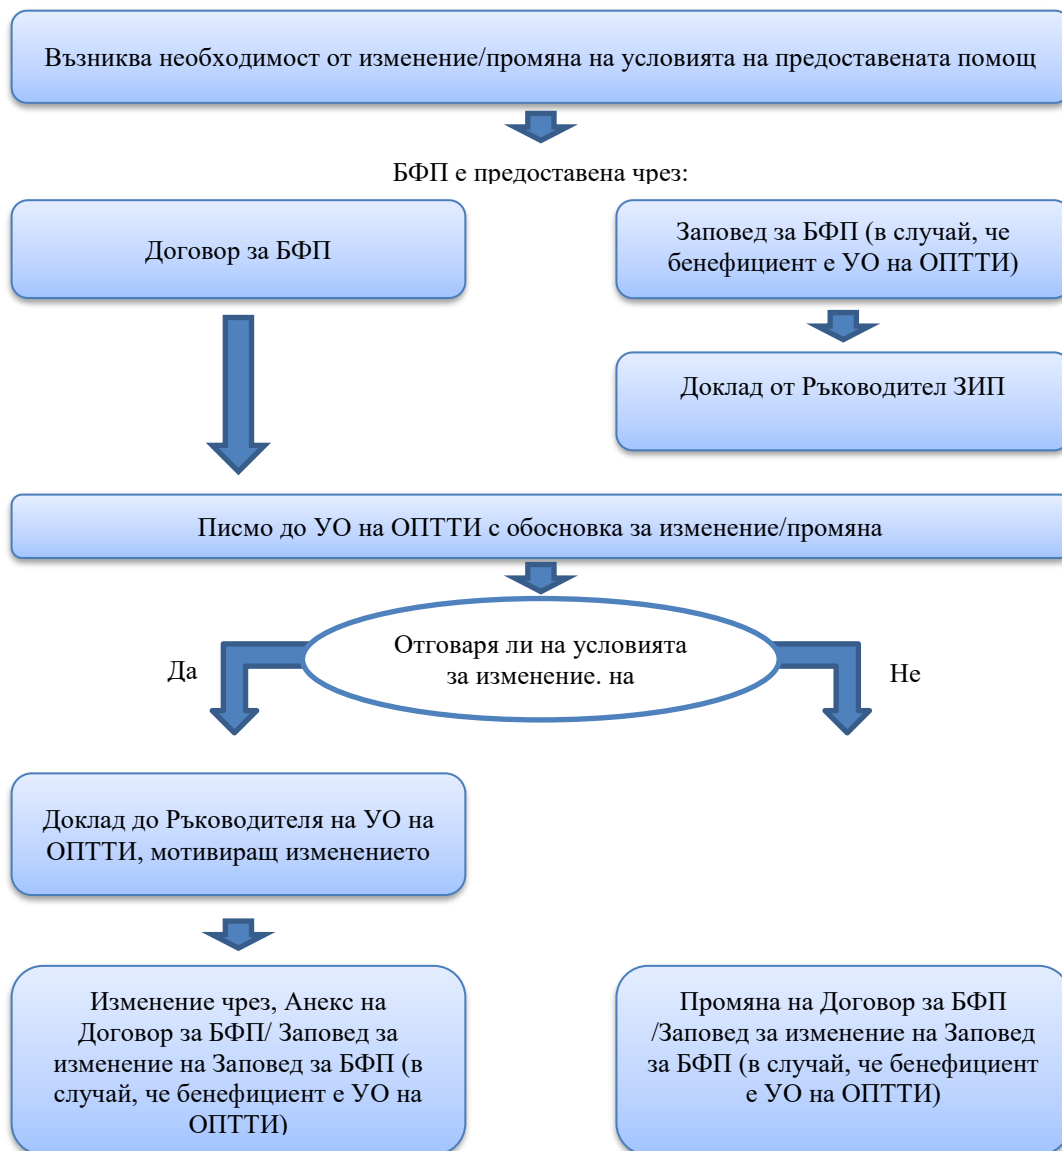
Възниква необходимост от изменение/промяна на условията на предоставената помощ

БФП е предоставена чрез:

Договор за БФП

Заповед за БФП (в случай, че бенефициент е УО на ОПТТИ)

Доклад от Ръководител ЗИП

Писмо до УО на ОПТТИ с обосновка за изменение/промяна

Отговаря ли на условията за изменение. на

Да

Не

Доклад до Ръководителя на УО на ОПТТИ, мотивиращ изменението

Изменение чрез, Анекс на Договор за БФП/ Заповед за изменение на Заповед за БФП (в случай, че бенефициент е УО на ОПТТИ)

Промяна на Договор за БФП /Заповед за изменение на Заповед за БФП (в случай, че бенефициент е УО на ОПТТИ)